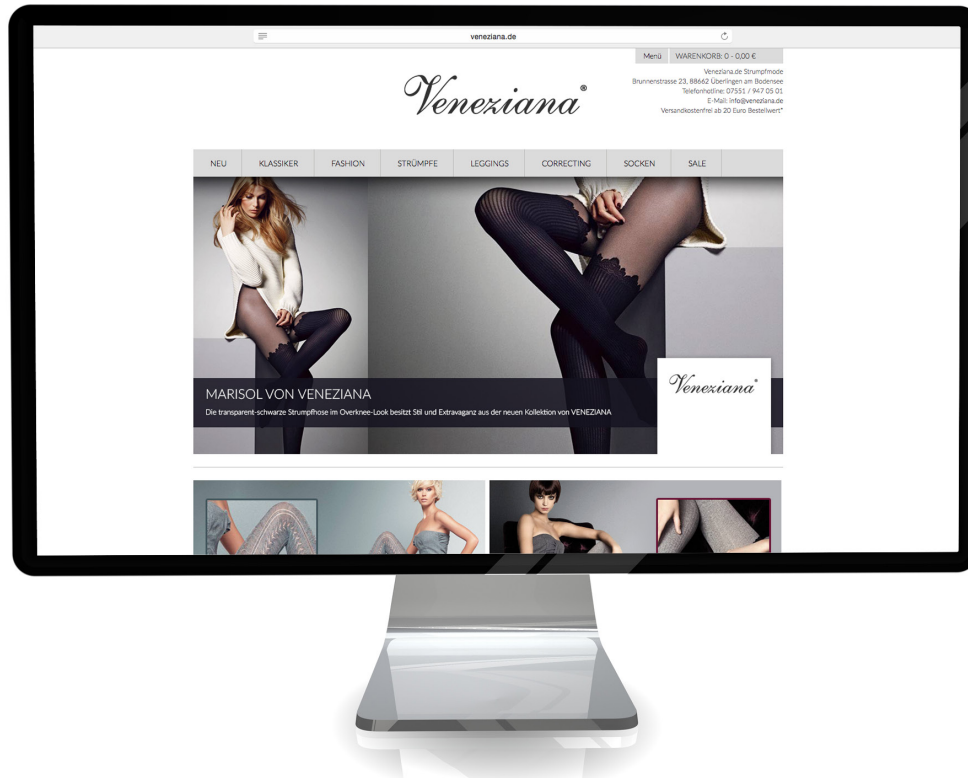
veneziana.de

Menü WARENKORB: 0 - 0,00 €

Veneziana®

Veneziana.de Strumpfmode
Brunnenstrasse 23, 88662 Überlingen am Bodensee
Telefonhotline: 07551 / 947 05 01
E-Mail: info@veneziana.de
Versandkostenfrei ab 20 Euro Bestellwert*

NEU KLASSIKER FASHION STRÜMPFE LEGGINGS CORRECTING SOCKEN SALE

MARISOL VON VENEZIANA
Die transparent-schwarze Strumpfhose im Overknee-Look besitzt Stil und Extravaganz aus der neuen Kollektion von VENEZIANA

Veneziana®